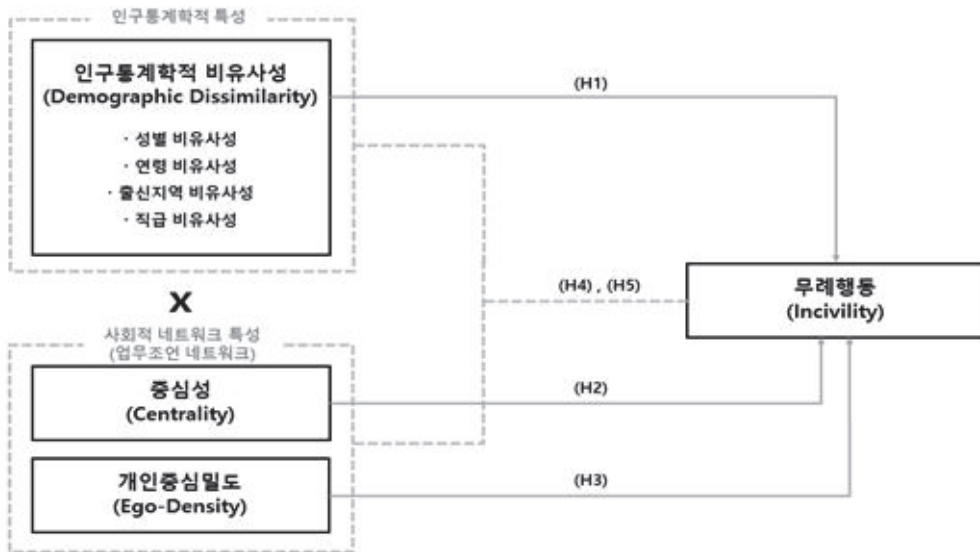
인구통계학적 특성

인구통계학적 비유사성
(Demographic Dissimilarity)

· 성별 비유사성
· 연령 비유사성
· 출신지역 비유사성
· 직급 비유사성

X

사회적 네트워크 특성
(업무조언 네트워크)

중심성
(Centrality)

개인중심밀도
(Ego-Density)

(H1)

(H4) , (H5)

(H2)

(H3)

무례행동
(Incivility)